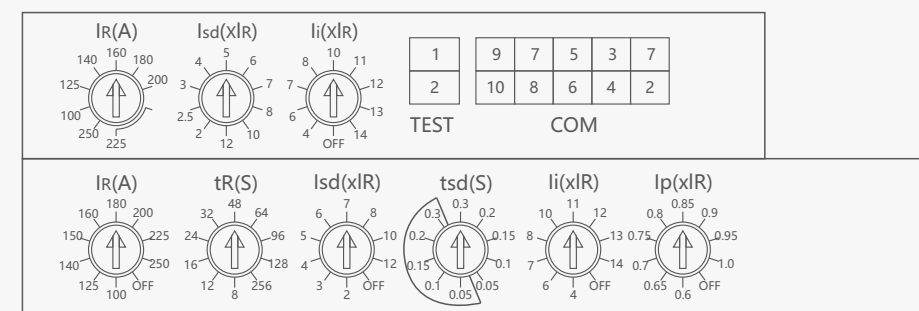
IR(A)
140 160 180
125 200
100
250 225

Isd(xIR)
4 5 6
3 7
2.5 8
2 12 10

Ii(xIR)
8 10 11
7 12
6 13
4 OFF 14

| 1 |
|---|
| 2 |

TEST

| 9 | 7 | 5 | 3 | 7 |
|---|---|---|---|---|
| 10 | 8 | 6 | 4 | 2 |

COM

IR(A)
160 180 200
150 225
140 250
125 100 OFF

tR(S)
32 48 64
24 96
16 128
12 8 256

Isd(xIR)
6 7 8
5 10
4 12
3 2 OFF

tsd(S)
0.3 0.3 0.2
0.2 0.15
0.15 0.1
0.1 0.05 0.05

Ii(xIR)
10 11 12
8 13
7 14
6 4 OFF

Ip(xIR)
0.8 0.85 0.9
0.75 0.95
0.7 1.0
0.65 0.6 OFF